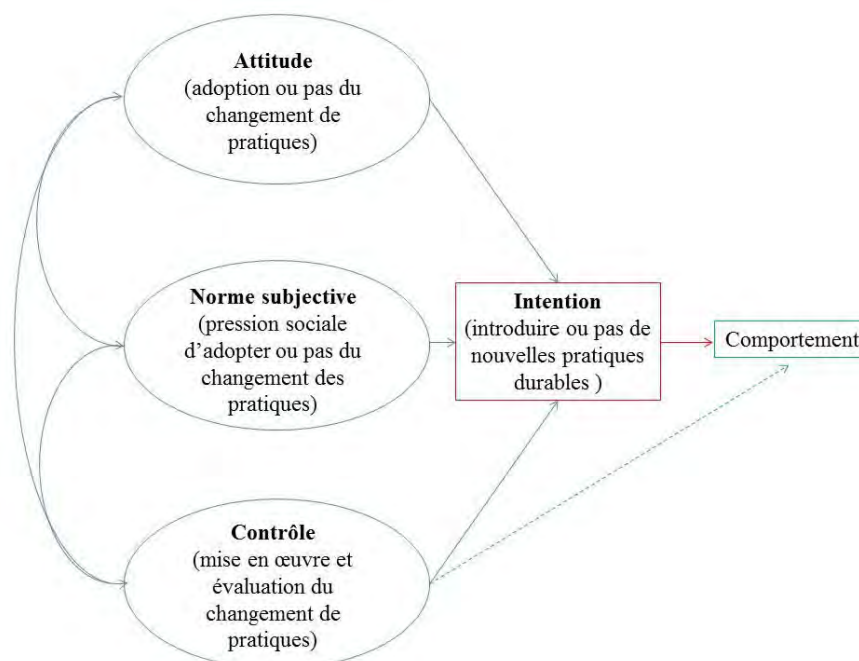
Attitude
(adoption ou pas du changement de pratiques)

Norme subjective
(pression sociale d’adopter ou pas du changement des pratiques)

Contrôle
(mise en œuvre et évaluation du changement de pratiques)

Intention
(introduire ou pas de nouvelles pratiques durables )

Comportement